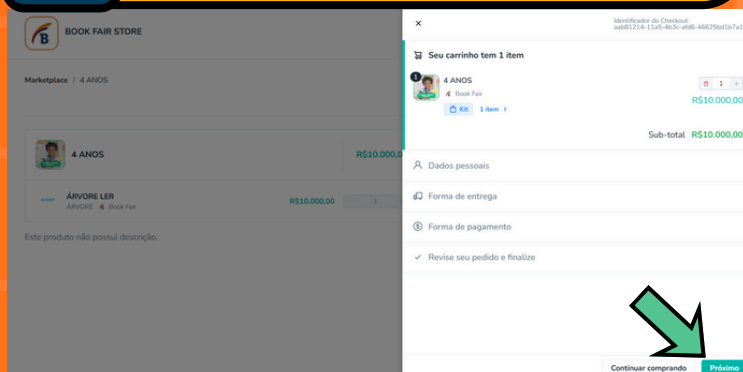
BOOK FAIR STORE

Marketplace / 4 ANOS

4 ANOS

R$10.000,0

ÁRVORE LER
ÁRVORE Book Fair

R$10.000,00

1

Este produto não possui descrição.

×

Identificador do Checkout:
aab81214-11a5-4b3c-afd6-46625bd1b7a1

Seu carrinho tem 1 item

1

4 ANOS
Book Fair

Kit 1 item >

1

R$10.000,00

Sub-total R$10.000,00

Dados pessoais

Forma de entrega

Forma de pagamento

Revise seu pedido e finalize

Continuar comprando

Próximo